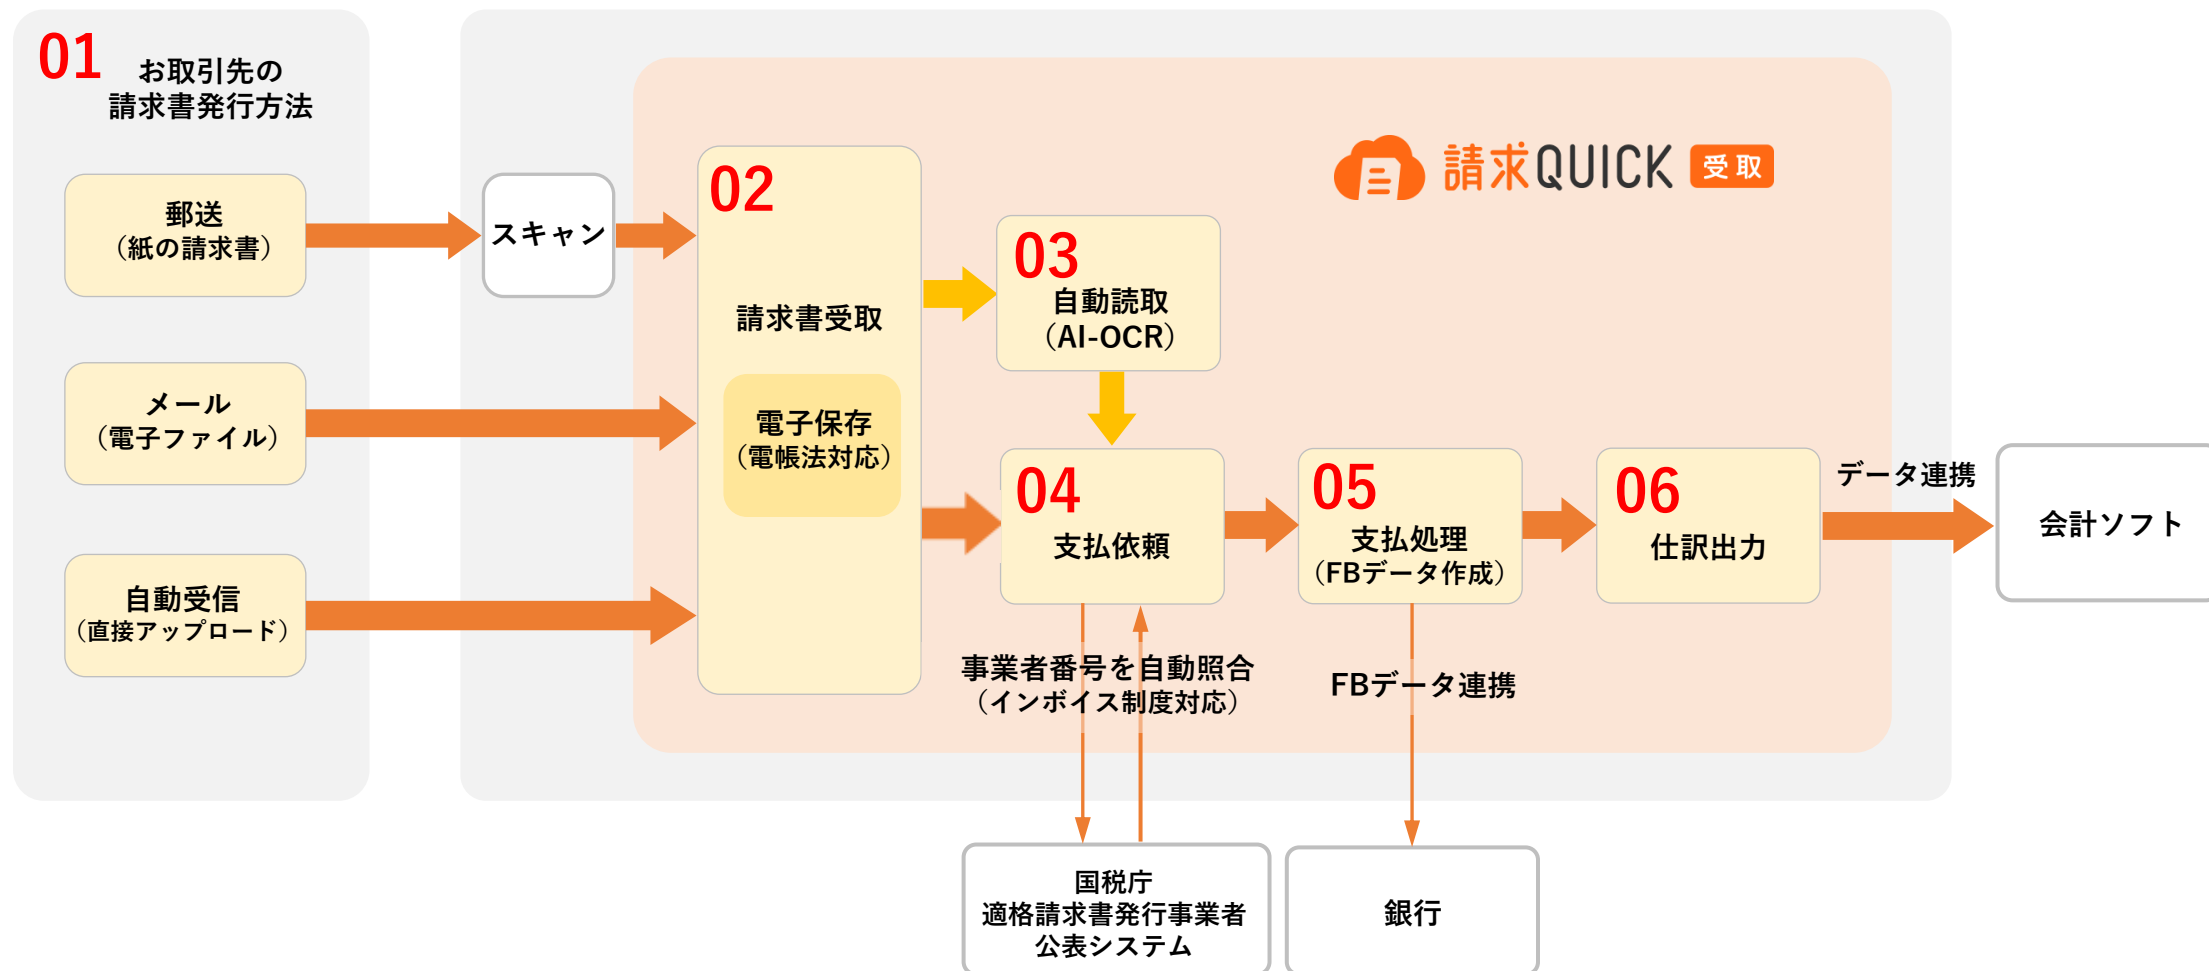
01 お取引先の
請求書発行方法

郵送
(紙の請求書)

メール
(電子ファイル)

自動受信
(直接アップロード)

スキャン

請求QUICK 受取

02

請求書受取

電子保存
(電帳法対応)

03
自動読取
(AI-OCR)

04
支払依頼

05
支払処理
(FBデータ作成)

06
仕訳出力

データ連携

会計ソフト

事業者番号を自動照合
(インボイス制度対応)

FBデータ連携

国税庁
適格請求書発行事業者
公表システム

銀行